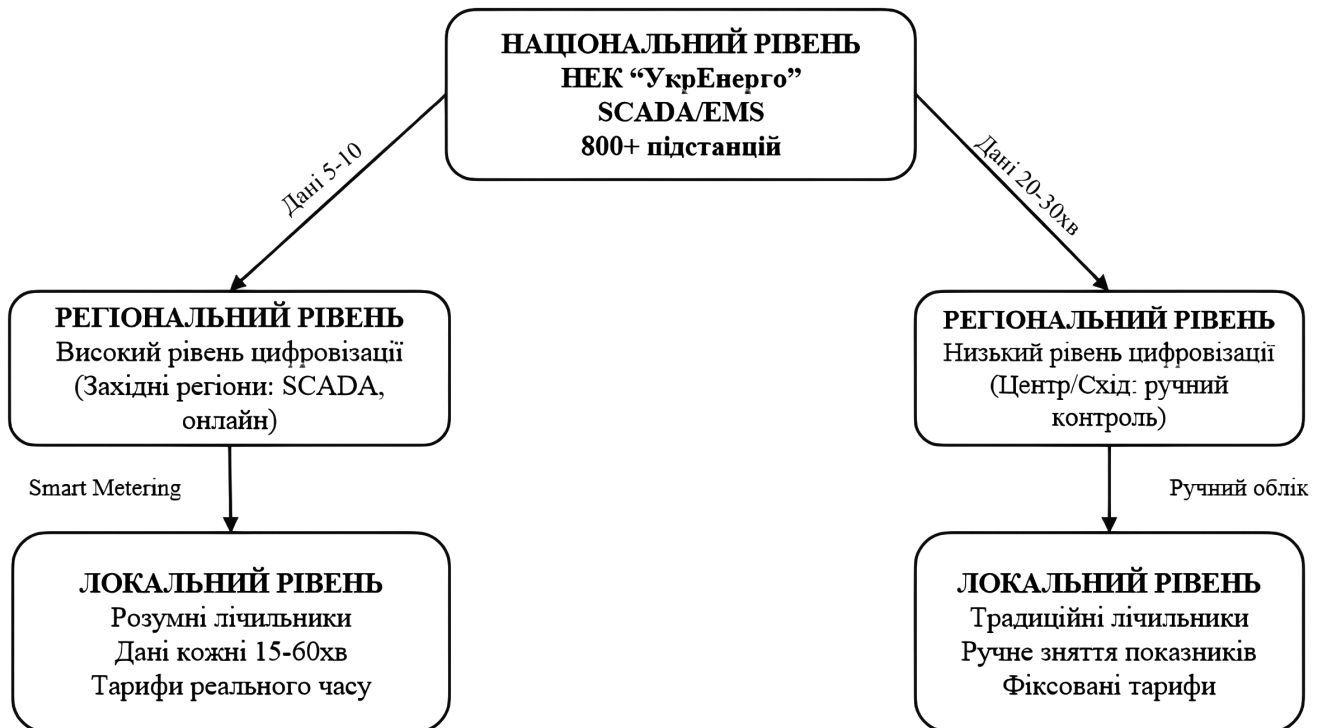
НАЦІОНАЛЬНИЙ РІВЕНЬ
НЕК “УкрЕнерго”
SCADA/EMS
800+ підстанцій

Дані 5-10

Дані 20-30хв

РЕГІОНАЛЬНИЙ РІВЕНЬ
Високий рівень цифровізації (Західні регіони: SCADA, онлайн)

РЕГІОНАЛЬНИЙ РІВЕНЬ
Низький рівень цифровізації (Центр/Схід: ручний контроль)

Smart Metering

Ручний облік

ЛОКАЛЬНИЙ РІВЕНЬ
Розумні лічильники
Дані кожні 15-60хв
Тарифи реального часу

ЛОКАЛЬНИЙ РІВЕНЬ
Традиційні лічильники
Ручне зняття показників
Фіксовані тарифи